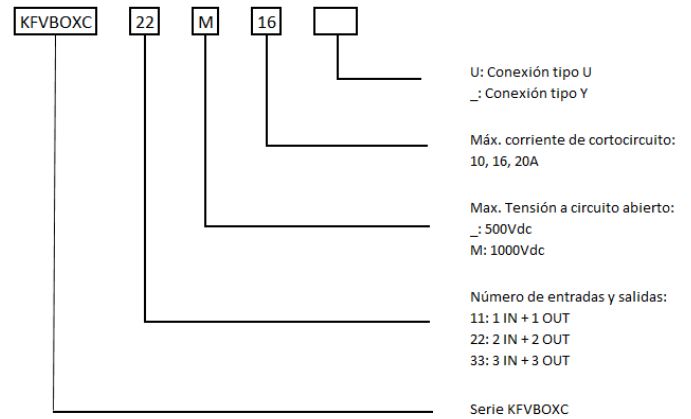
KFVBOXC 22 M 16

U: Conexión tipo U
_: Conexión tipo Y

Máx. corriente de cortocircuito:
10, 16, 20A

Max. Tensión a circuito abierto:
_: 500Vdc
M: 1000Vdc

Número de entradas y salidas:
11: 1 IN + 1 OUT
22: 2 IN + 2 OUT
33: 3 IN + 3 OUT

Serie KFVBOXC